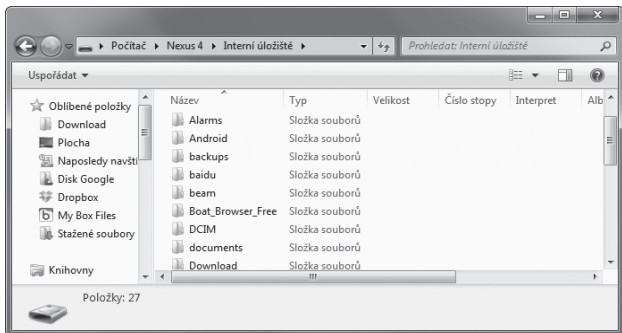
Počítač ▸ Nexus 4 ▸ Interní úložiště ▸

Prohledat: Interní úložiště

Uspořádat ▾

Oblíbené položky
Download
Plocha
Naposledy navšt
Disk Google
Dropbox
My Box Files
Stažené soubory

Knihovny

| Název | Typ | Velikost | Číslo stopy | Interpret | Alb |
|---|---|---|---|---|---|
| Alarms | Složka souborů | | | | |
| Android | Složka souborů | | | | |
| backups | Složka souborů | | | | |
| baidu | Složka souborů | | | | |
| beam | Složka souborů | | | | |
| Boat_Browser_Free | Složka souborů | | | | |
| DCIM | Složka souborů | | | | |
| documents | Složka souborů | | | | |
| Download | Složka souborů | | | | |

Položky: 27